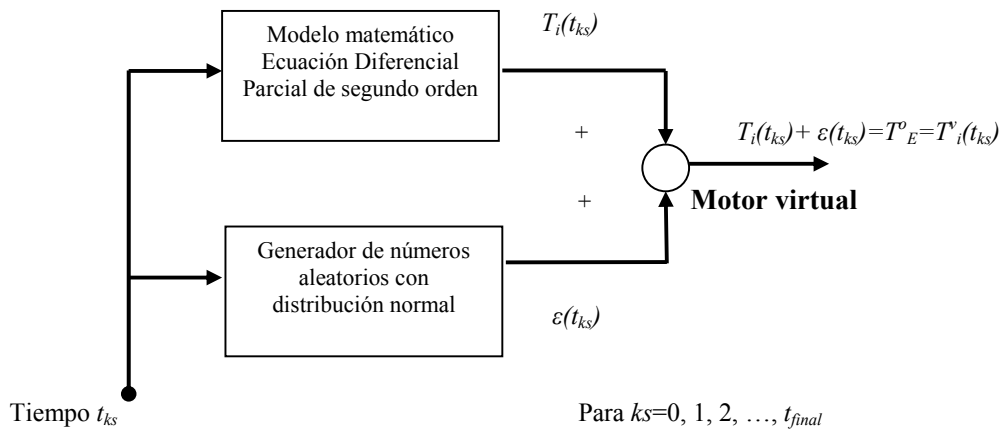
Modelo matemático Ecuación Diferencial Parcial de segundo orden

$T_i(t_{ks})$

+

$T_i(t_{ks}) + \varepsilon(t_{ks}) = T^o_E = T^v_i(t_{ks})$

+

**Motor virtual**

Generador de números aleatorios con distribución normal

$\varepsilon(t_{ks})$

Tiempo $t_{ks}$

Para $ks$=0, 1, 2, …, $t_{final}$